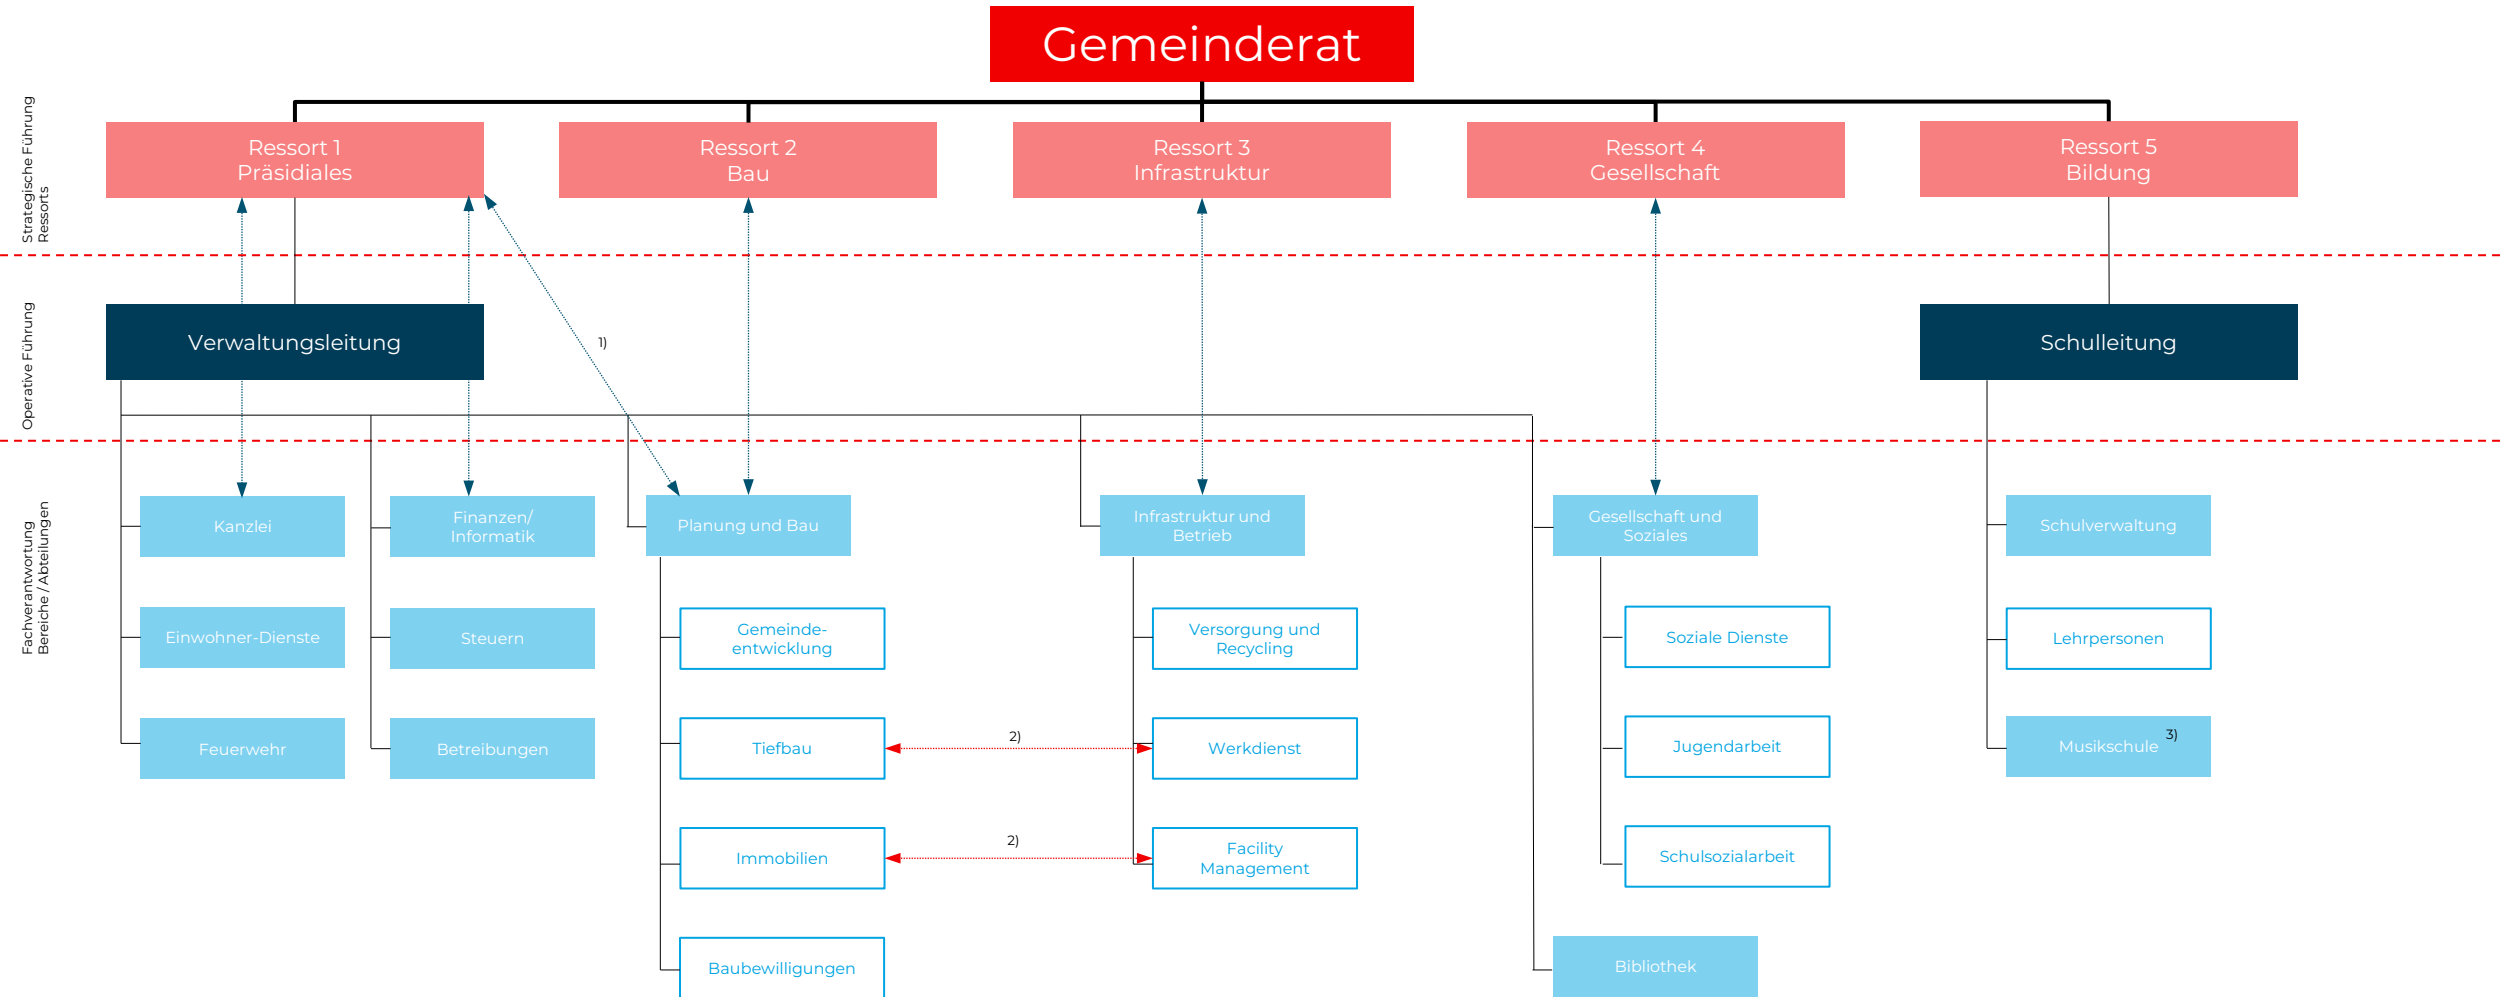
Gemeinderat

Strategische Führung Ressorts

Ressort 1
Präsidiales

Ressort 2
Bau

Ressort 3
Infrastruktur

Ressort 4
Gesellschaft

Ressort 5
Bildung

Operative Führung

Verwaltungsleitung

1)

Schulleitung

Fachverantwortung Bereiche / Abteilungen

Kanzlei

Einwohner-Dienste

Feuerwehr

Finanzen/ Informatik

Steuern

Betreibungen

Planung und Bau

Gemeindeentwicklung

Tiefbau

Immobilien

Baubewilligungen

2)

2)

Infrastruktur und Betrieb

Versorgung und Recycling

Werkdienst

Facility Management

Gesellschaft und Soziales

Soziale Dienste

Jugendarbeit

Schulsozialarbeit

Bibliothek

Schulverwaltung

Lehrpersonen

Musikschule 3)